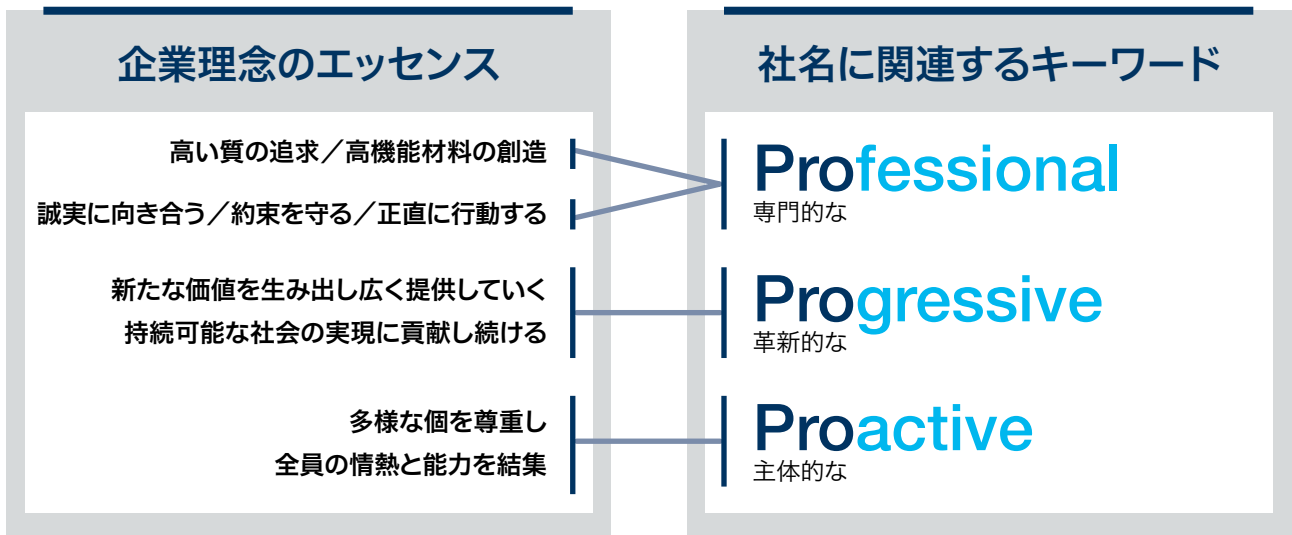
企業理念のエッセンス

高い質の追求／高機能材料の創造

誠実に向き合う／約束を守る／正直に行動する

新たな価値を生み出し広く提供していく

持続可能な社会の実現に貢献し続ける

多様な個を尊重し

全員の情熱と能力を結集

社名に関連するキーワード

Professional
専門的な

Progressive
革新的な

Proactive
主体的な